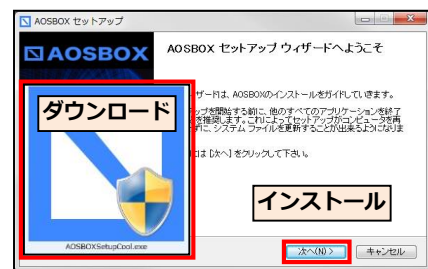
AOSBOX セットアップ

AOSBOX

AOSBOX セットアップ ウィザードへようこそ

ダウンロード

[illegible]ザードは、AOSBOXのインストールをガイドしていきます。

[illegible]ップを開始する前に、他のすべてのアプリケーションを終了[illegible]を推奨します。これによってセットアップがコンピュータを再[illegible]ずに、システム ファイルを更新することが出来るようになります。

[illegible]は [次へ] をクリックして下さい。

AOSBOXSetupCool.exe

インストール

次へ(N) >

キャンセル